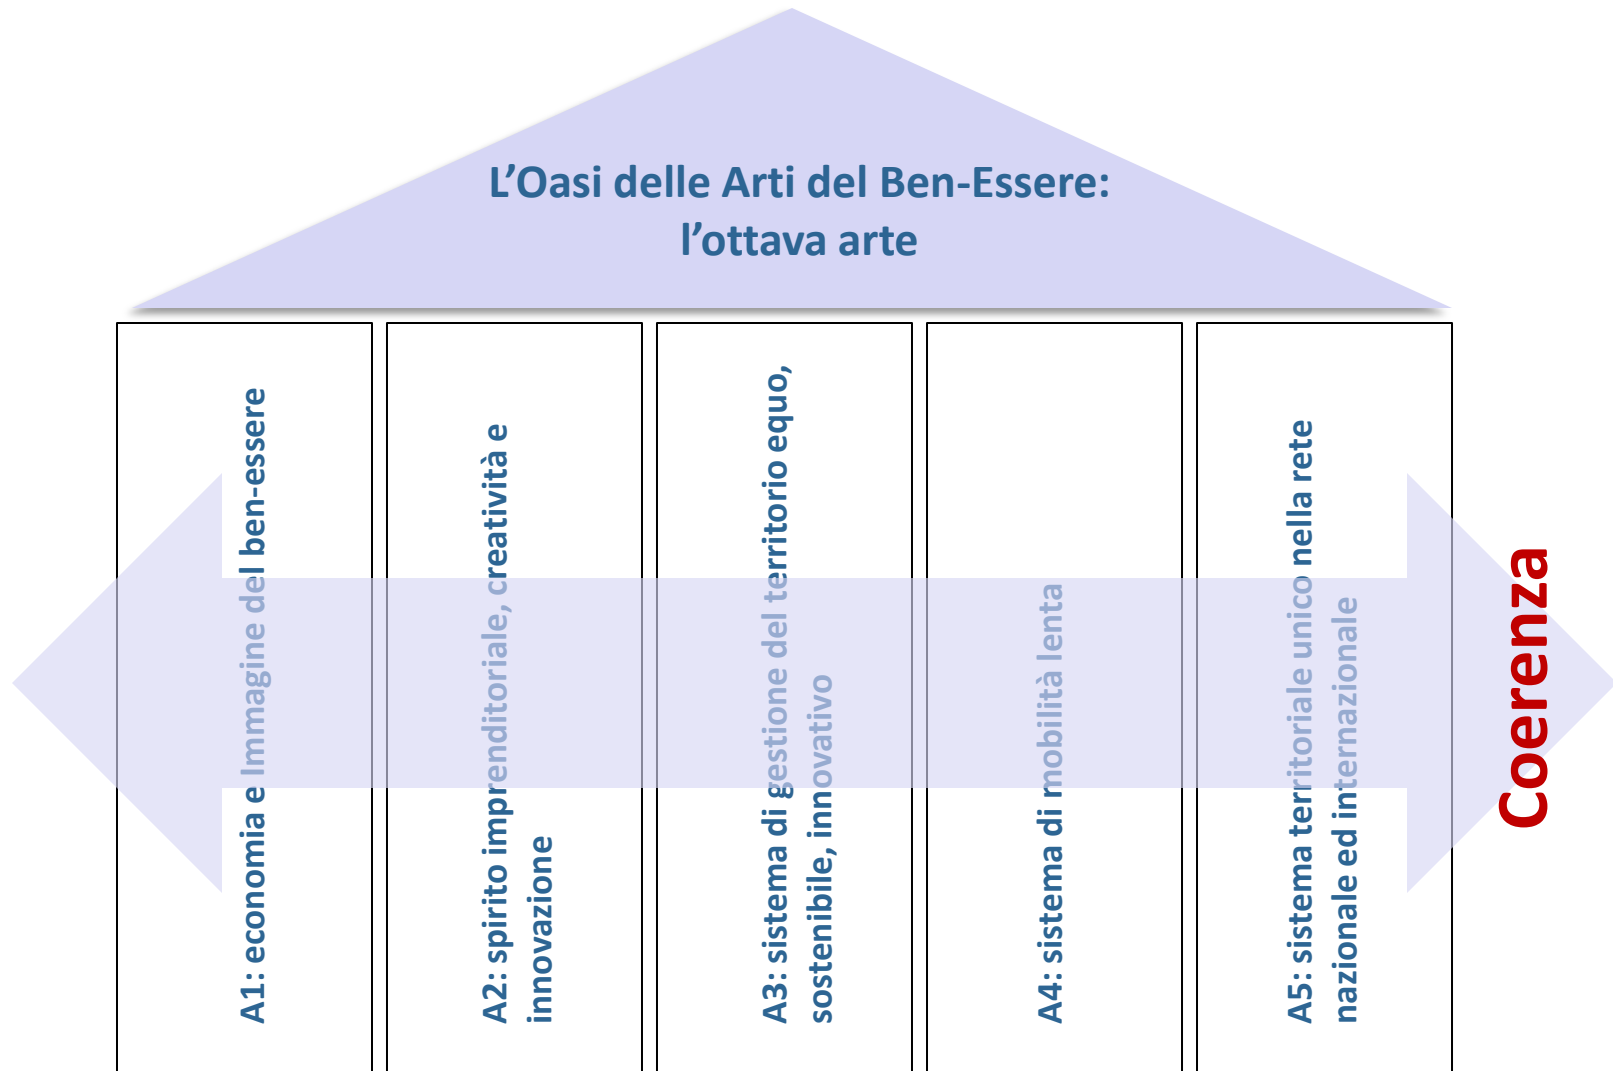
L’Oasi delle Arti del Ben-Essere:
l’ottava arte

A1: economia e Immagine del ben-essere

A2: spirito imprenditoriale, creatività e innovazione

A3: sistema di gestione del territorio equo, sostenibile, innovativo

A4: sistema di mobilità lenta

A5: sistema territoriale unico nella rete nazionale ed internazionale

Coerenza